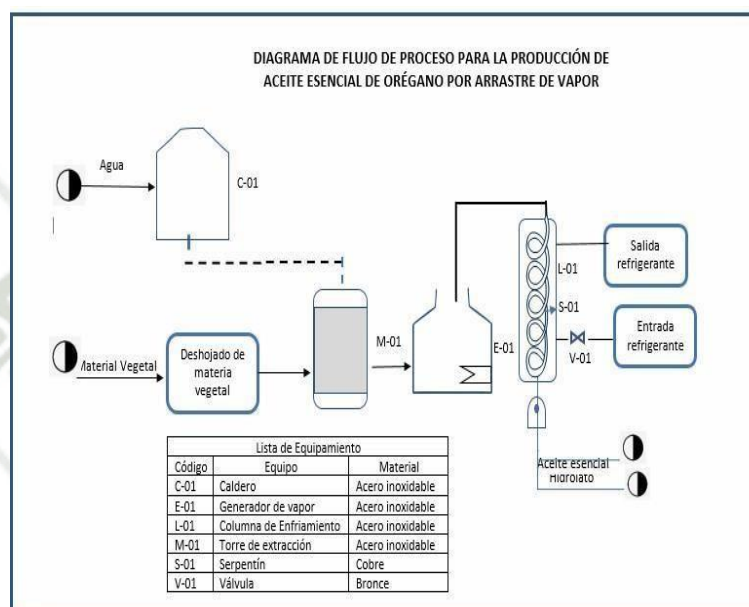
DIAGRAMA DE FLUJO DE PROCESO PARA LA PRODUCCIÓN DE ACEITE ESENCIAL DE ORÉGANO POR ARRASTRE DE VAPOR

Agua

C-01

Salida refrigerante

L-01

S-01

M-01

E-01

Entrada refrigerante

V-01

Material Vegetal

Deshojado de materia vegetal

| Lista de Equipamiento | | |
|---|---|---|
| Código | Equipo | Material |
| C-01 | Caldero | Acero inoxidable |
| E-01 | Generador de vapor | Acero inoxidable |
| L-01 | Columna de Enfriamiento | Acero inoxidable |
| M-01 | Torre de extracción | Acero inoxidable |
| S-01 | Serpentín | Cobre |
| V-01 | Válvula | Bronce |

Aceite esencial

Hidrolato